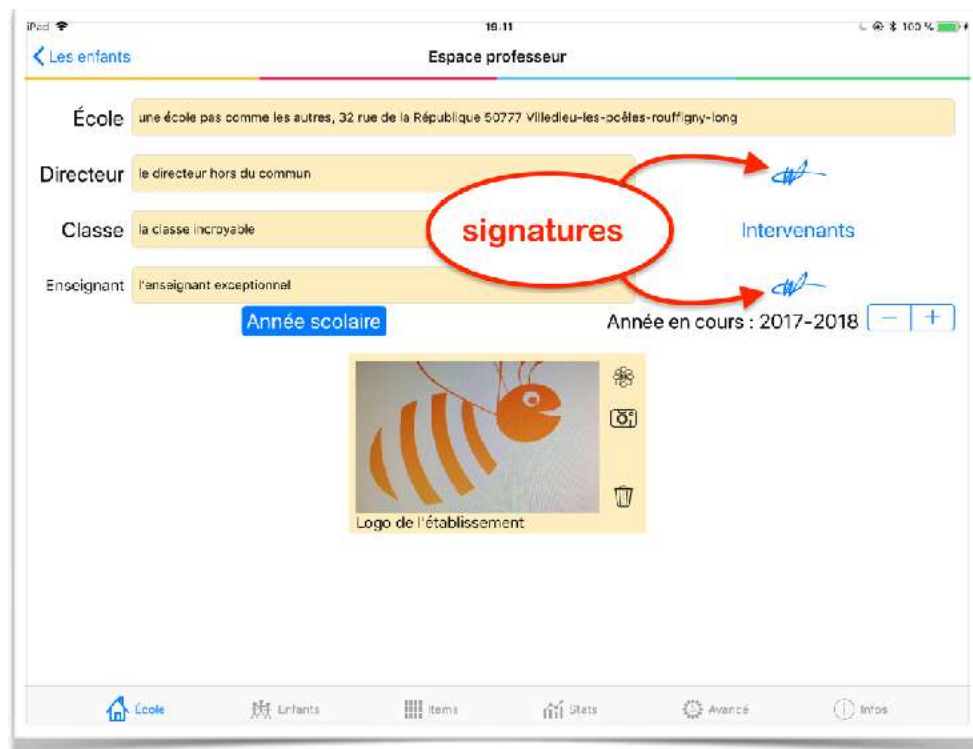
iPad 19:11 100 %

Les enfants

Espace professeur

École une école pas comme les autres, 32 rue de la République 50777 Villedieu-les-poêles-rouffigny-long

Directeur le directeur hors du commun

Classe la classe incroyable

signatures

Intervenants

Enseignant l'enseignant exceptionnel

Année scolaire

Année en cours : 2017-2018 − +

Logo de l'établissement

École Enfants Items Stats Avancé Infos